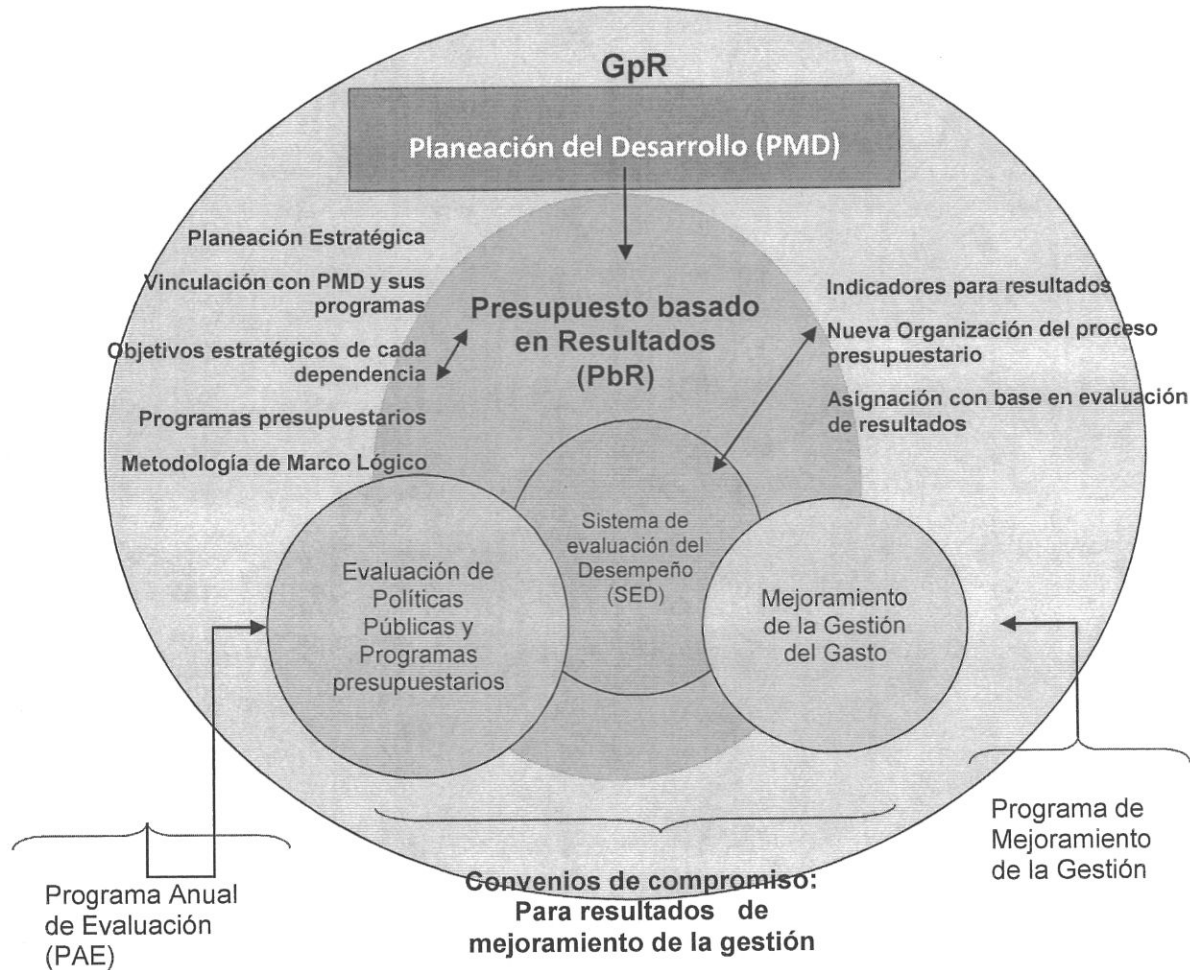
GpR

Planeación del Desarrollo (PMD)

Planeación Estratégica

Vinculación con PMD y sus programas

Objetivos estratégicos de cada dependencia

Programas presupuestarios

Metodología de Marco Lógico

Presupuesto basado en Resultados (PbR)

Indicadores para resultados

Nueva Organización del proceso presupuestario

Asignación con base en evaluación de resultados

Sistema de evaluación del Desempeño (SED)

Evaluación de Políticas Públicas y Programas presupuestarios

Mejoramiento de la Gestión del Gasto

Programa de Mejoramiento de la Gestión

Programa Anual de Evaluación (PAE)

Convenios de compromiso: Para resultados de mejoramiento de la gestión